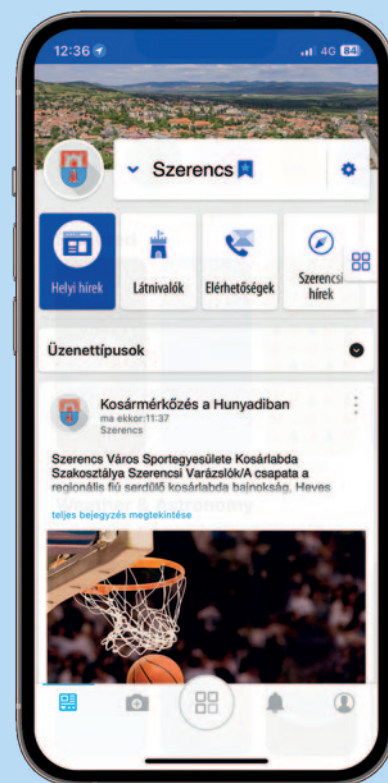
12:36

4G 84

Szerencs

Helyi hírek

Látnivalók

Elérhetőségek

Szerencsi hírek

Üzenettípusok

Kosármérkőzés a Hunyadiban

ma ekkor:11:37

Szerencs

Szerencs Város Sportegyesülete Kosárlabda Szakosztálya Szerencsi Varázslók/A csapata a regionális fiú serdülő kosárlabda bajnokság, Heves

teljes bejegyzés megtekintése